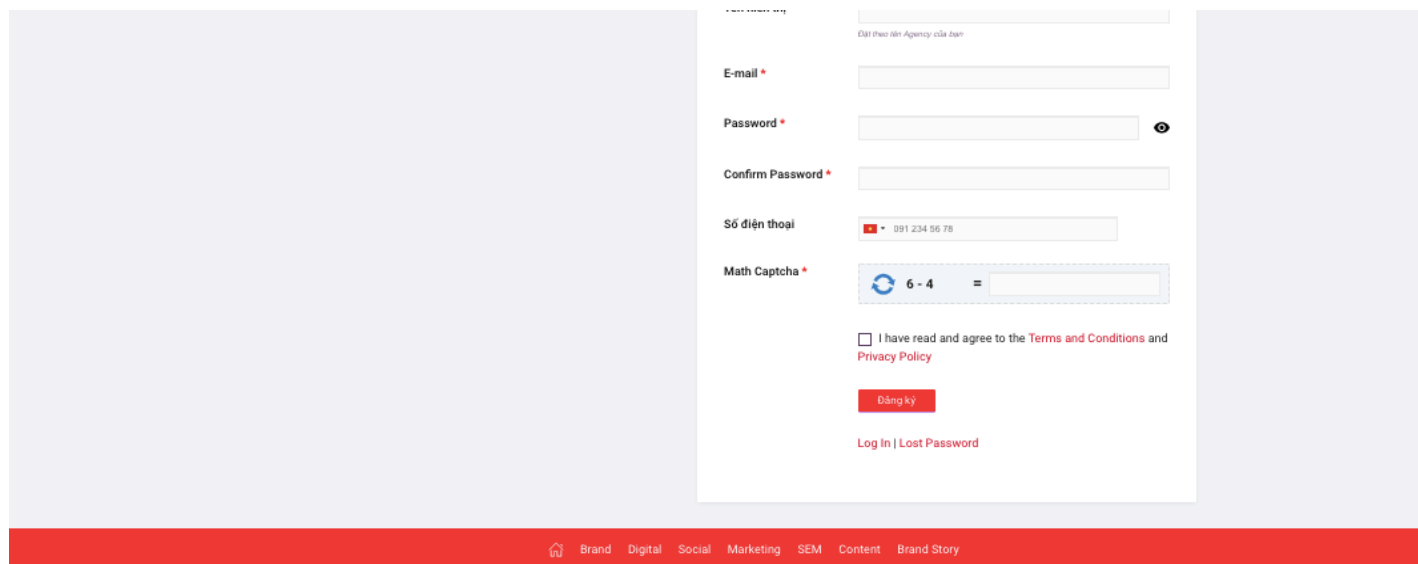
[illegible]

Đặt theo tên Agency của bạn

E-mail *

Password *

Confirm Password *

Số điện thoại

091 234 56 78

Math Captcha *

6 - 4 =

I have read and agree to the Terms and Conditions and Privacy Policy

Đăng ký

Log In | Lost Password

Brand Digital Social Marketing SEM Content Brand Story